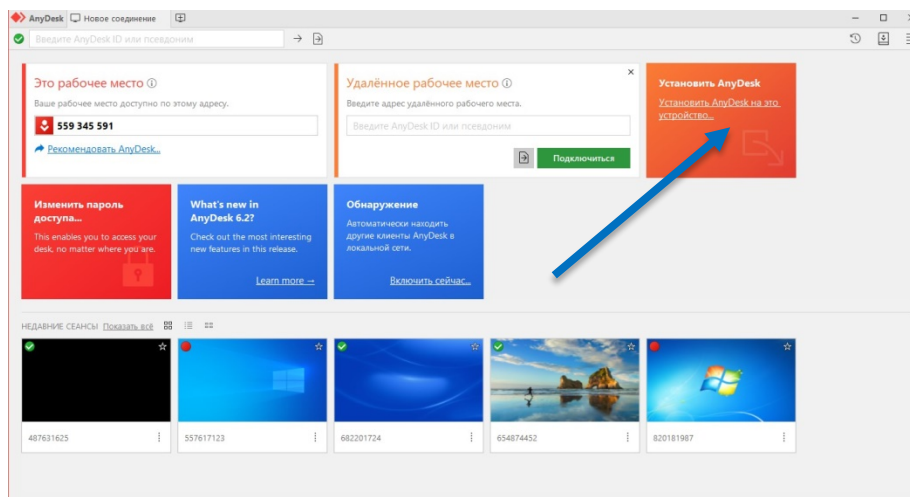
AnyDesk Новое соединение

Введите AnyDesk ID или псевдоним

Это рабочее место ⓘ
Ваше рабочее место доступно по этому адресу.
559 345 591
Рекомендовать AnyDesk...

Удалённое рабочее место ⓘ
Введите адрес удалённого рабочего места.
Введите AnyDesk ID или псевдоним
Подключиться

Установить AnyDesk
Установить AnyDesk на это устройство...

Изменить пароль доступа...
This enables you to access your desk, no matter where you are.

What's new in AnyDesk 6.2?
Check out the most interesting new features in this release.
Learn more →

Обнаружение
Автоматически находить другие клиенты AnyDesk в локальной сети.
Включить сейчас...

НЕДАВНИЕ СЕАНСЫ Показать всё

487631625
557617123
682201724
654874452
820181987